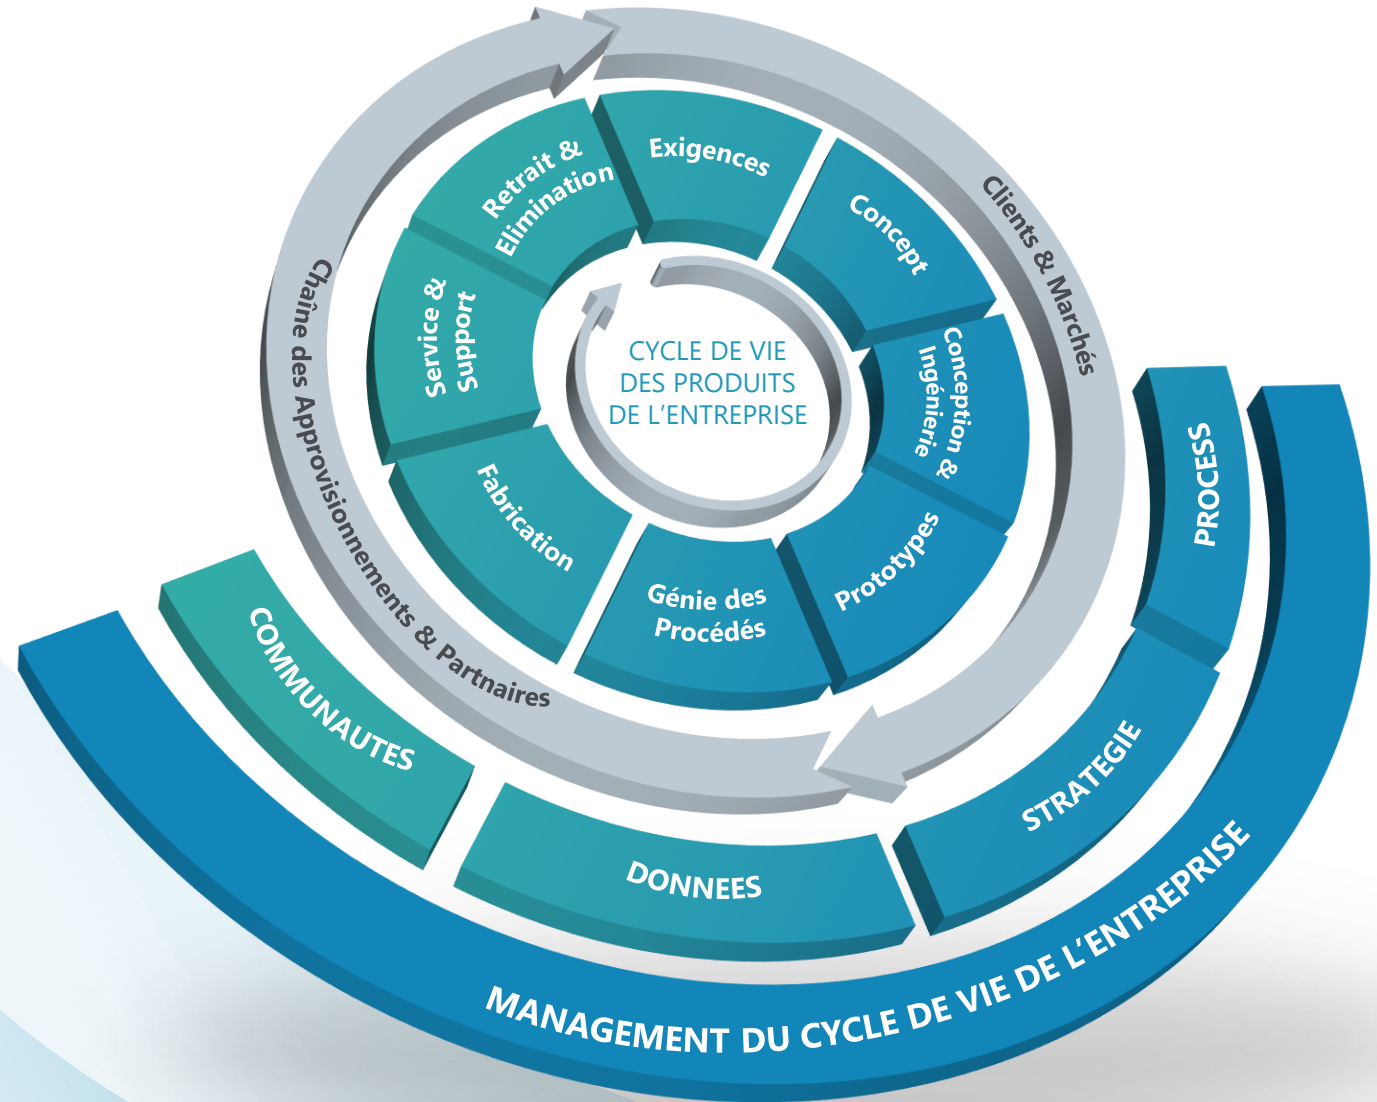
CYCLE DE VIE DES PRODUITS DE L'ENTREPRISE

Exigences

Concept

Conception & Ingénierie

Prototypes

Génie des Procédés

Fabrication

Service & Support

Retrait & Elimination

Clients & Marchés

Chaîne des Approvisionnements & Partenaires

PROCESS

STRATEGIE

DONNEES

COMMUNAUTES

MANAGEMENT DU CYCLE DE VIE DE L'ENTREPRISE